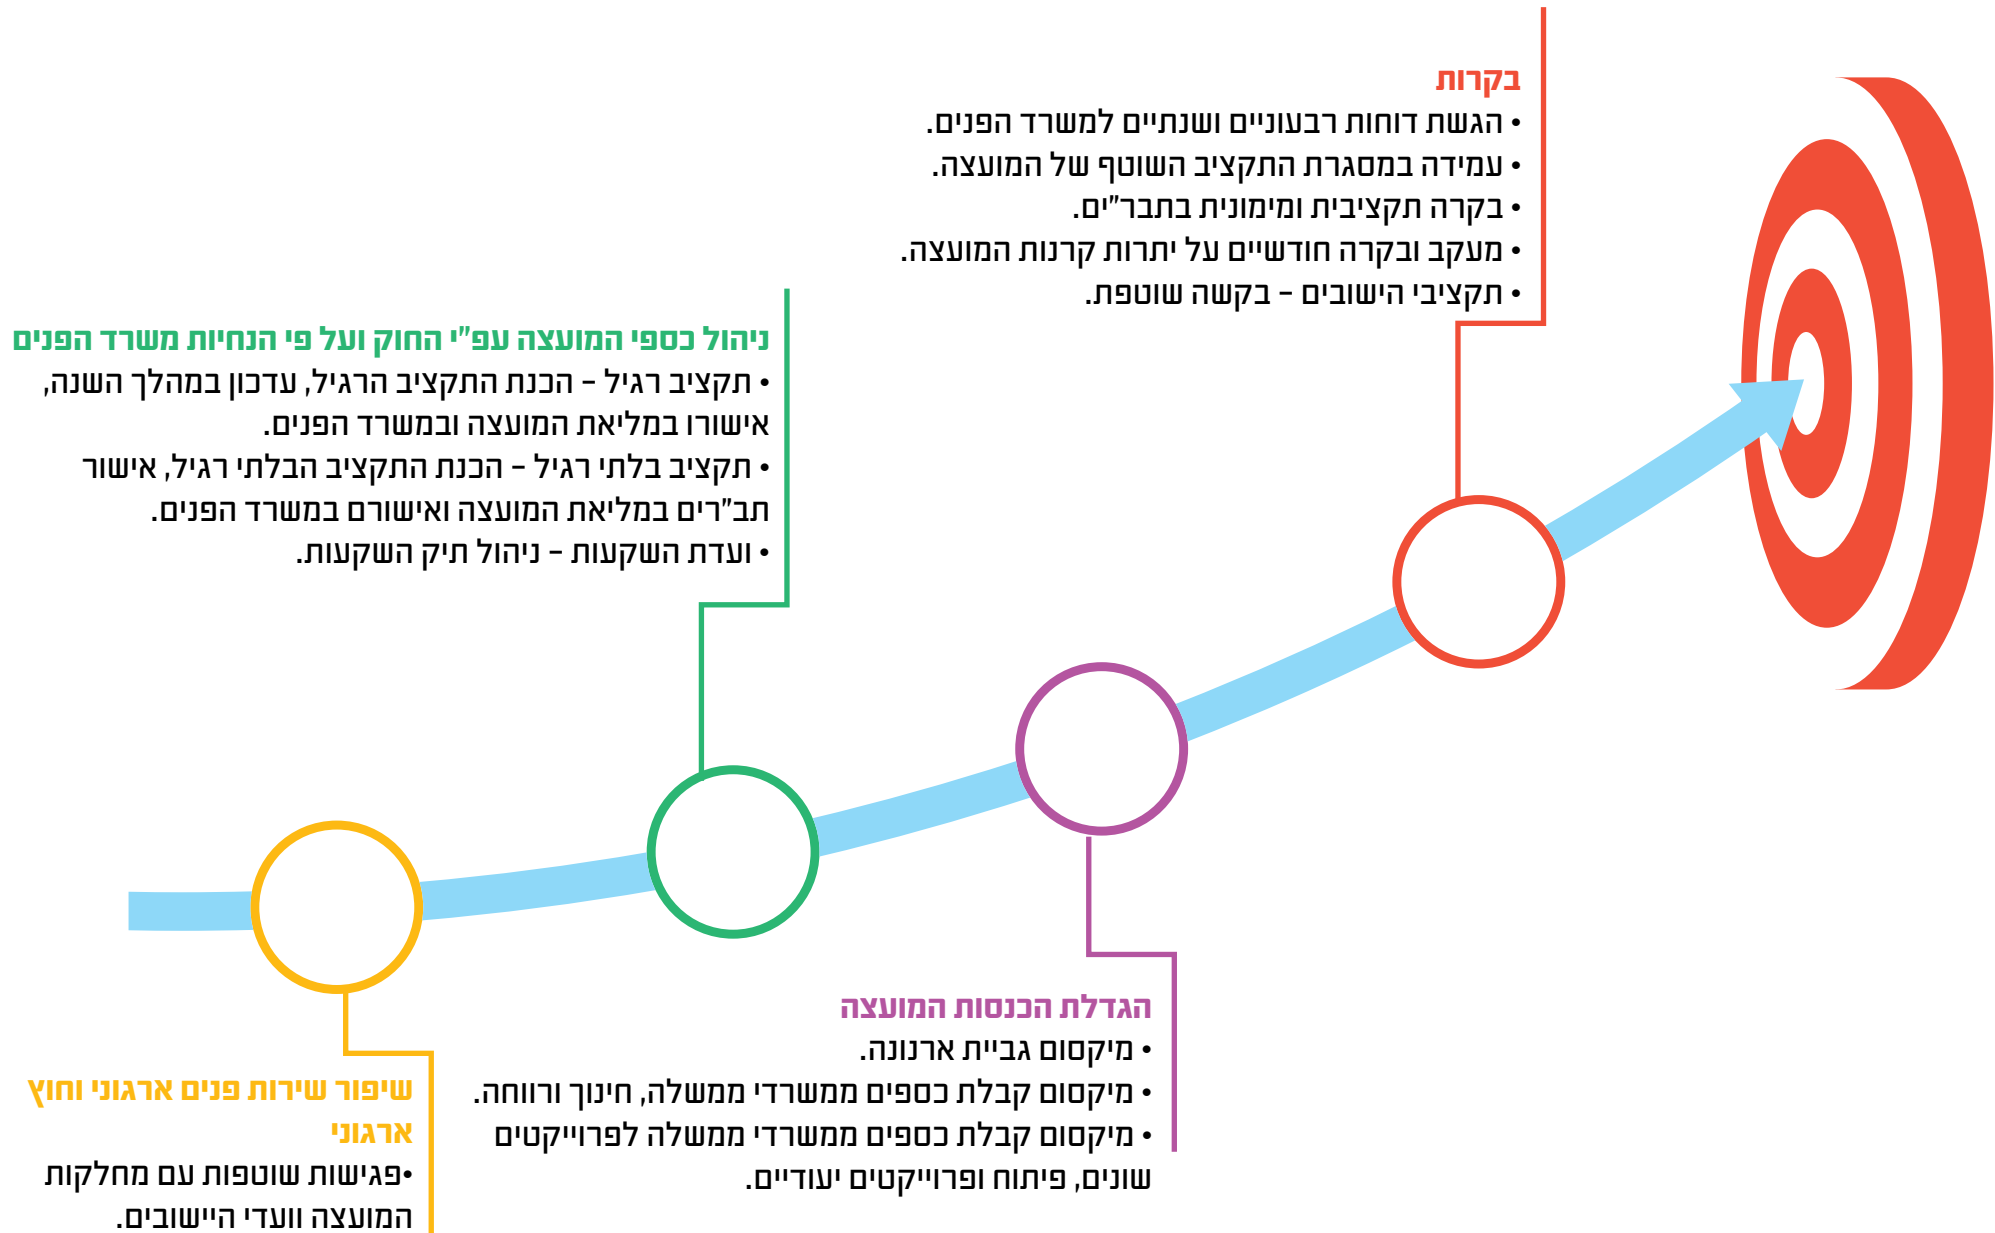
בקרות
• הגשת דוחות רבעוניים ושנתיים למשרד הפנים.
• עמידה במסגרת התקציב השוטף של המועצה.
• בקרה תקציבית ומימונית בתבר"ים.
• מעקב ובקרה חודשיים על יתרות קרנות המועצה.
• תקציבי הישובים – בקשה שוטפת.

ניהול כספי המועצה עפ"י החוק ועל פי הנחיות משרד הפנים
• תקציב רגיל – הכנת התקציב הרגיל, עדכון במהלך השנה, אישורו במליאת המועצה ובמשרד הפנים.
• תקציב בלתי רגיל – הכנת התקציב הבלתי רגיל, אישור תב"רים במליאת המועצה ואישורם במשרד הפנים.
• ועדת השקעות – ניהול תיק השקעות.

הגדלת הכנסות המועצה
• מיקסום גביית ארנונה.
• מיקסום קבלת כספים ממשרדי ממשלה, חינוך ורווחה.
• מיקסום קבלת כספים ממשרדי ממשלה לפרוייקטים שונים, פיתוח ופרוייקטים יעודיים.

שיפור שירות פנים ארגוני וחוץ ארגוני
•פגישות שוטפות עם מחלקות המועצה וועדי היישובים.